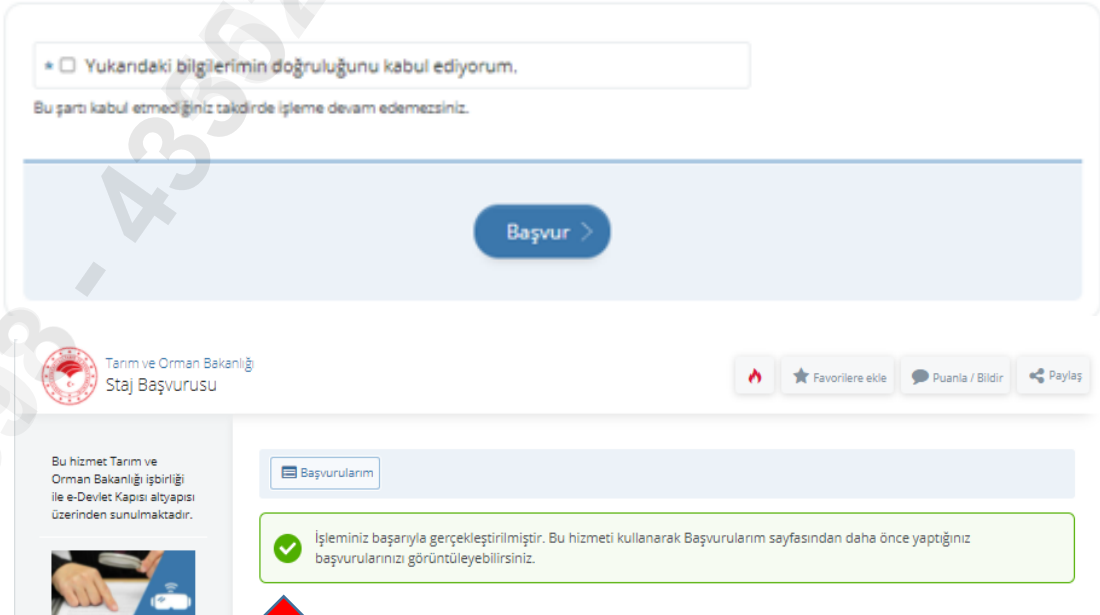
* Yukarıdaki bilgilerimin doğruluğunu kabul ediyorum.

Bu şartı kabul etmediğiniz takdirde işleme devam edemezsiniz.

Başvur

Tarım ve Orman Bakanlığı
Staj Başvurusu

Favorilere ekle
Puanla / Bildir
Paylaş

Bu hizmet Tarım ve Orman Bakanlığı işbirliği ile e-Devlet Kapısı altyapısı üzerinden sunulmaktadır.

Başvurularım

İşleminiz başarıyla gerçekleştirilmiştir. Bu hizmeti kullanarak Başvurularım sayfasından daha önce yaptığınız başvurularınızı görüntüleyebilirsiniz.